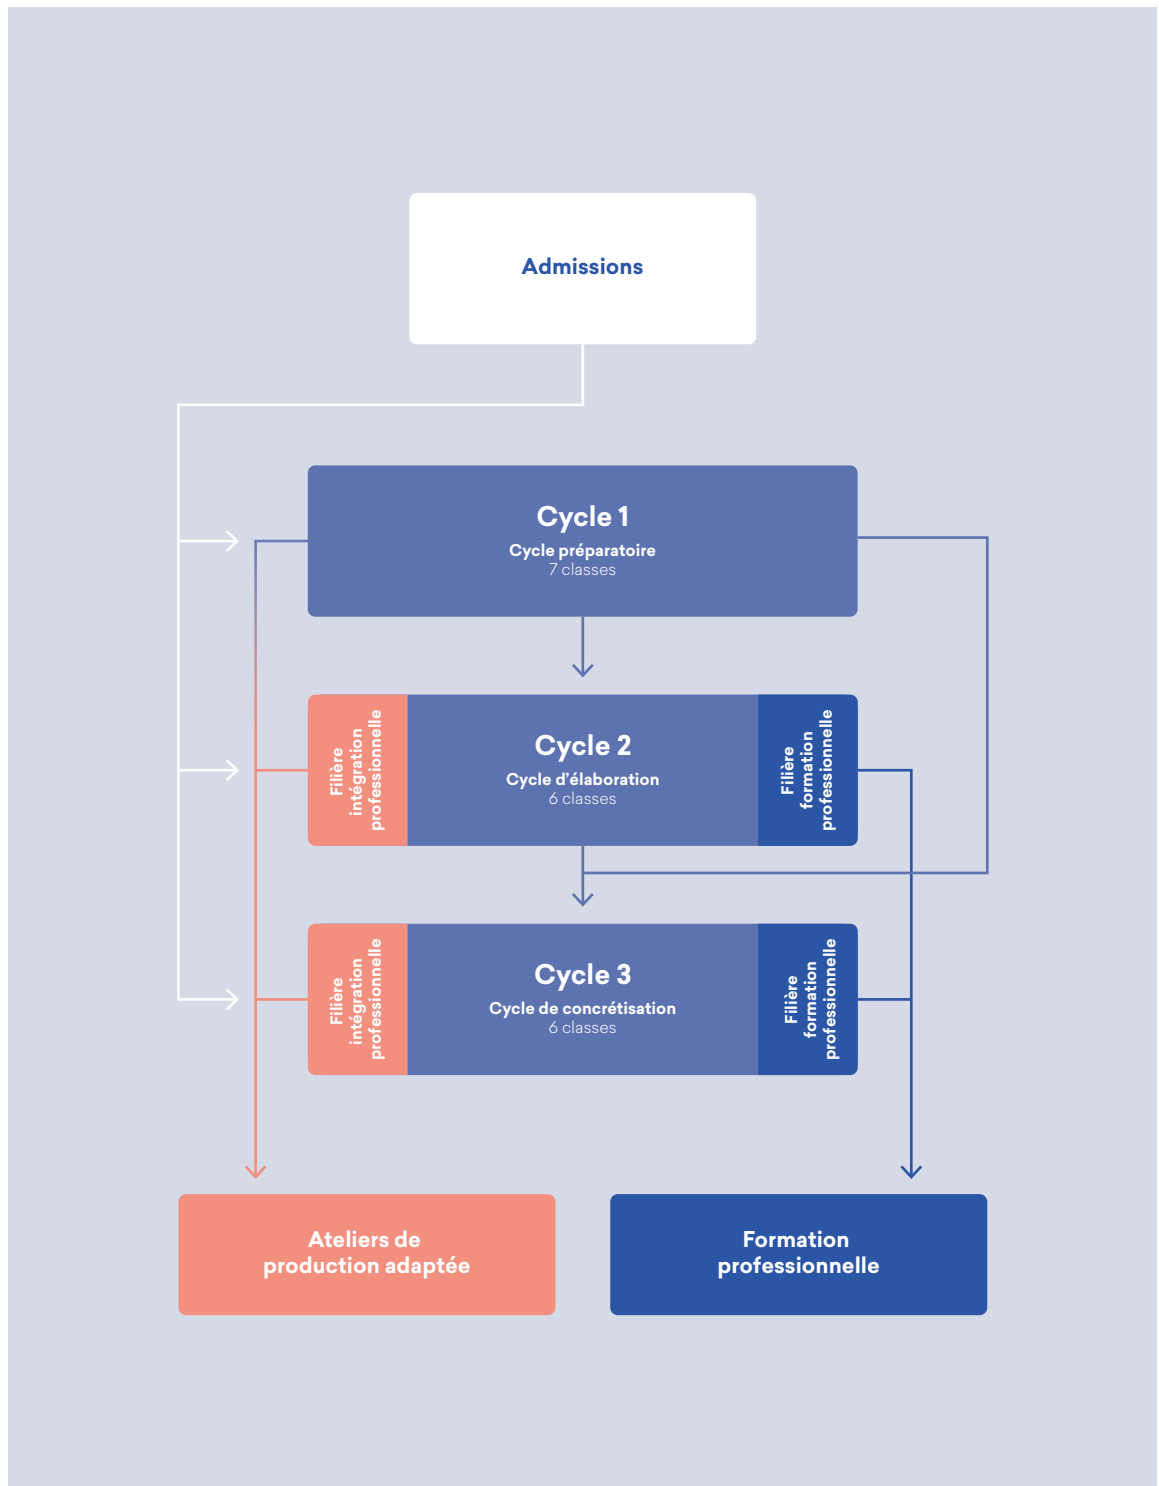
Admissions

Cycle 1
Cycle préparatoire
7 classes

Filière intégration professionnelle

Cycle 2
Cycle d'élaboration
6 classes

Filière formation professionnelle

Filière intégration professionnelle

Cycle 3
Cycle de concrétisation
6 classes

Filière formation professionnelle

Ateliers de production adaptée

Formation professionnelle